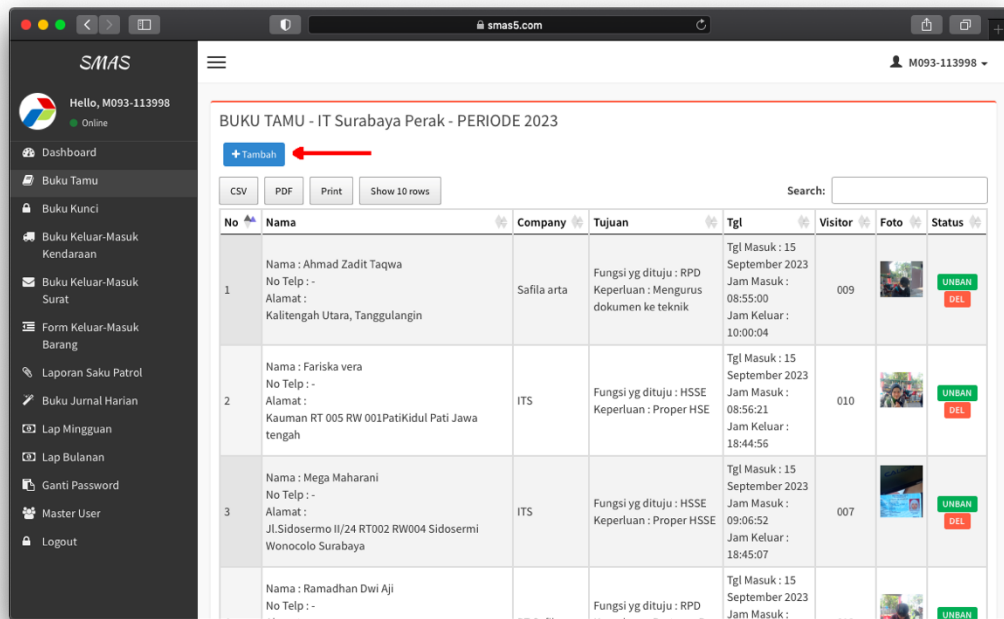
smas5.com

SMAS

Hello, M093-113998
Online

Dashboard
Buku Tamu
Buku Kunci
Buku Keluar-Masuk Kendaraan
Buku Keluar-Masuk Surat
Form Keluar-Masuk Barang
Laporan Saku Patrol
Buku Jurnal Harian
Lap Mingguan
Lap Bulanan
Ganti Password
Master User
Logout

M093-113998

BUKU TAMU - IT Surabaya Perak - PERIODE 2023

+ Tambah

CSV PDF Print Show 10 rows

Search:

| No | Nama | Company | Tujuan | Tgl | Visitor | Foto | Status |
|---|---|---|---|---|---|---|---|
| 1 | Nama : Ahmad Zadit Taqwa No Telp : - Alamat : Kalitengah Utara, Tanggulangin | Safila arta | Fungsi yg dituju : RPD Keperluan : Mengurus dokumen ke teknik | Tgl Masuk : 15 September 2023 Jam Masuk : 08:55:00 Jam Keluar : 10:00:04 | 009 | | UNBAN DEL |
| 2 | Nama : Fariska vera No Telp : - Alamat : Kauman RT 005 RW 001PatiKidul Pati Jawa tengah | ITS | Fungsi yg dituju : HSSE Keperluan : Proper HSE | Tgl Masuk : 15 September 2023 Jam Masuk : 08:56:21 Jam Keluar : 18:44:56 | 010 | | UNBAN DEL |
| 3 | Nama : Mega Maharani No Telp : - Alamat : Jl.Sidosermo II/24 RT002 RW004 Sidosermi Wonocolo Surabaya | ITS | Fungsi yg dituju : HSSE Keperluan : Proper HSE | Tgl Masuk : 15 September 2023 Jam Masuk : 09:06:52 Jam Keluar : 18:45:07 | 007 | | UNBAN DEL |
| | Nama : Ramadhan Dwi Aji No Telp : - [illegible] | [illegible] | Fungsi yg dituju : RPD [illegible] | Tgl Masuk : 15 September 2023 Jam Masuk : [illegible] | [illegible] | | UNBAN |